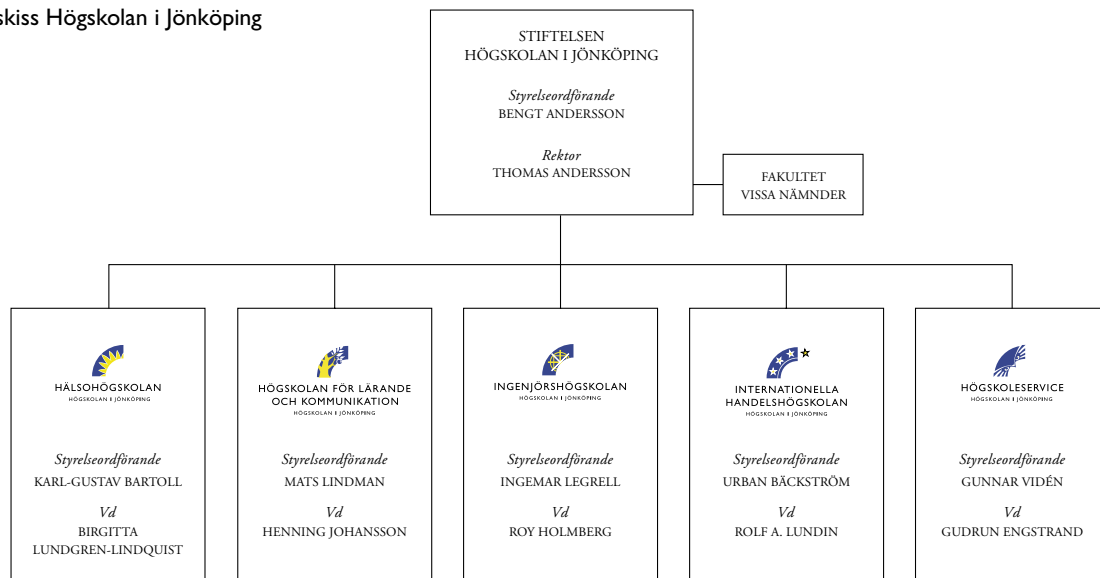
skiss Högskolan i Jönköping

STIFTELSEN
HÖGSKOLAN I JÖNKÖPING

*Styrelseordförande*
BENGT ANDERSSON

*Rektor*
THOMAS ANDERSSON

FAKULTET
VISSA NÄMNDER

HÄLSOHÖGSKOLAN
HÖGSKOLAN I JÖNKÖPING

*Styrelseordförande*
KARL-GUSTAV BARTOLL

*Vd*
BIRGITTA
LUNDGREN-LINDQUIST

HÖGSKOLAN FÖR LÄRANDE OCH KOMMUNIKATION
HÖGSKOLAN I JÖNKÖPING

*Styrelseordförande*
MATS LINDMAN

*Vd*
HENNING JOHANSSON

INGENJÖRSHÖGSKOLAN
HÖGSKOLAN I JÖNKÖPING

*Styrelseordförande*
INGEMAR LEGRELL

*Vd*
ROY HOLMBERG

INTERNATIONELLA HANDELSHÖGSKOLAN
HÖGSKOLAN I JÖNKÖPING

*Styrelseordförande*
URBAN BÄCKSTRÖM

*Vd*
ROLF A. LUNDIN

HÖGSKOLESERVICE
HÖGSKOLAN I JÖNKÖPING

*Styrelseordförande*
GUNNAR VIDÉN

*Vd*
GUDRUN ENGSTRAND